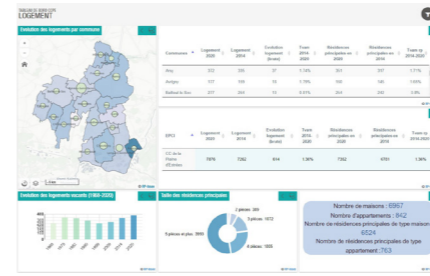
LOGEMENT

Evolution des logements par commune

| Commune | Logement 2020 | Logement 2014 | Evolution logement (brute) | Taux 2014-2020 | Résidences principales 2020 | Résidences principales 2014 | Taux rp 2014-2020 |
|---|---|---|---|---|---|---|---|
| Any | 372 | 335 | 37 | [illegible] | 353 | 337 | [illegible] |
| Arlgins | 377 | 365 | 12 | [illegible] | 343 | 332 | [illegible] |
| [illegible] | 543 | 531 | 12 | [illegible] | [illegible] | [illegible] | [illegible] |

| EPCI | Logement 2020 | Logement 2014 | Evolution logement (brute) | Taux 2014-2020 | Résidences principales 2020 | Résidences principales 2014 | Taux rp 2014-2020 |
|---|---|---|---|---|---|---|---|
| CC de la Plaine d'Estrées | 7976 | 7362 | 614 | 1,38% | 7362 | 6761 | 1,38% |

Evolution des logements vacants (1968-2020)

1968 1975 1982 1990 1999 2009 2014 2020

Taille des résidences principales

2 pièces: 289
3 pièces: 1072
4 pièces: 1605
5 pièces et plus: 3686

Nombre de maisons : 6957
Nombre d'appartements : 842
Nombre de résidences principales de type maison : 6524
Nombre de résidences principales de type appartement : 763